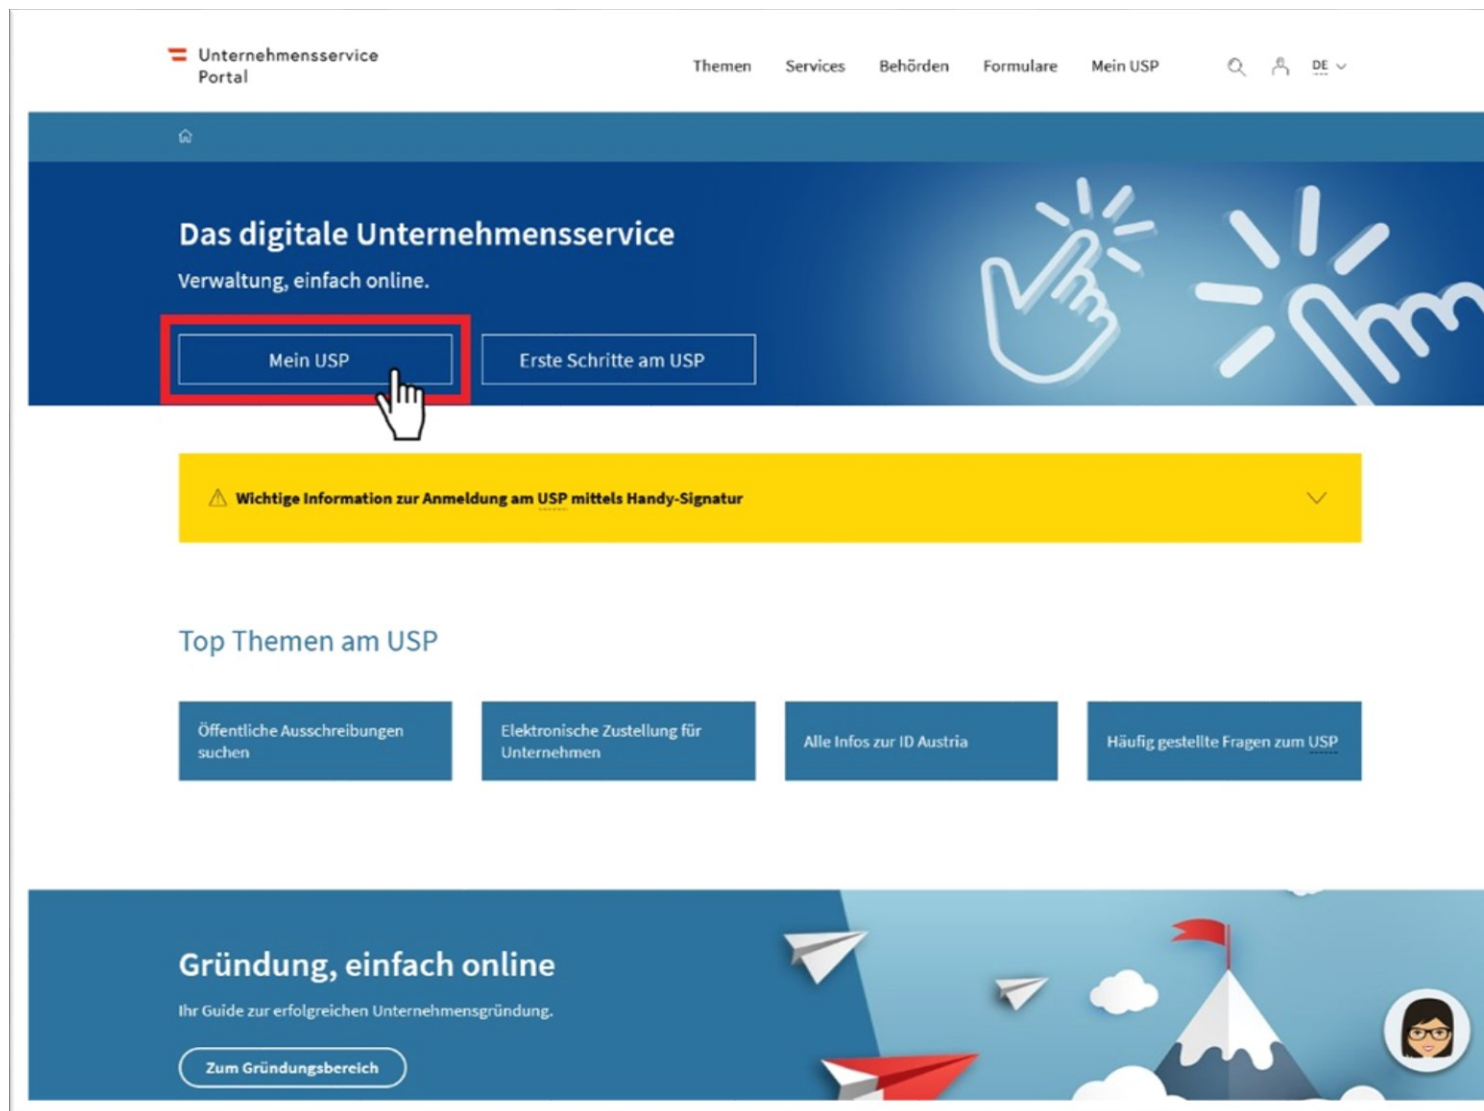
Unternehmensservice Portal

Themen Services Behörden Formulare Mein USP DE

Das digitale Unternehmensservice

Verwaltung, einfach online.

Mein USP

Erste Schritte am USP

Wichtige Information zur Anmeldung am USP mittels Handy-Signatur

Top Themen am USP

Öffentliche Ausschreibungen suchen

Elektronische Zustellung für Unternehmen

Alle Infos zur ID Austria

Häufig gestellte Fragen zum USP

Gründung, einfach online

Ihr Guide zur erfolgreichen Unternehmensgründung.

Zum Gründungsbereich